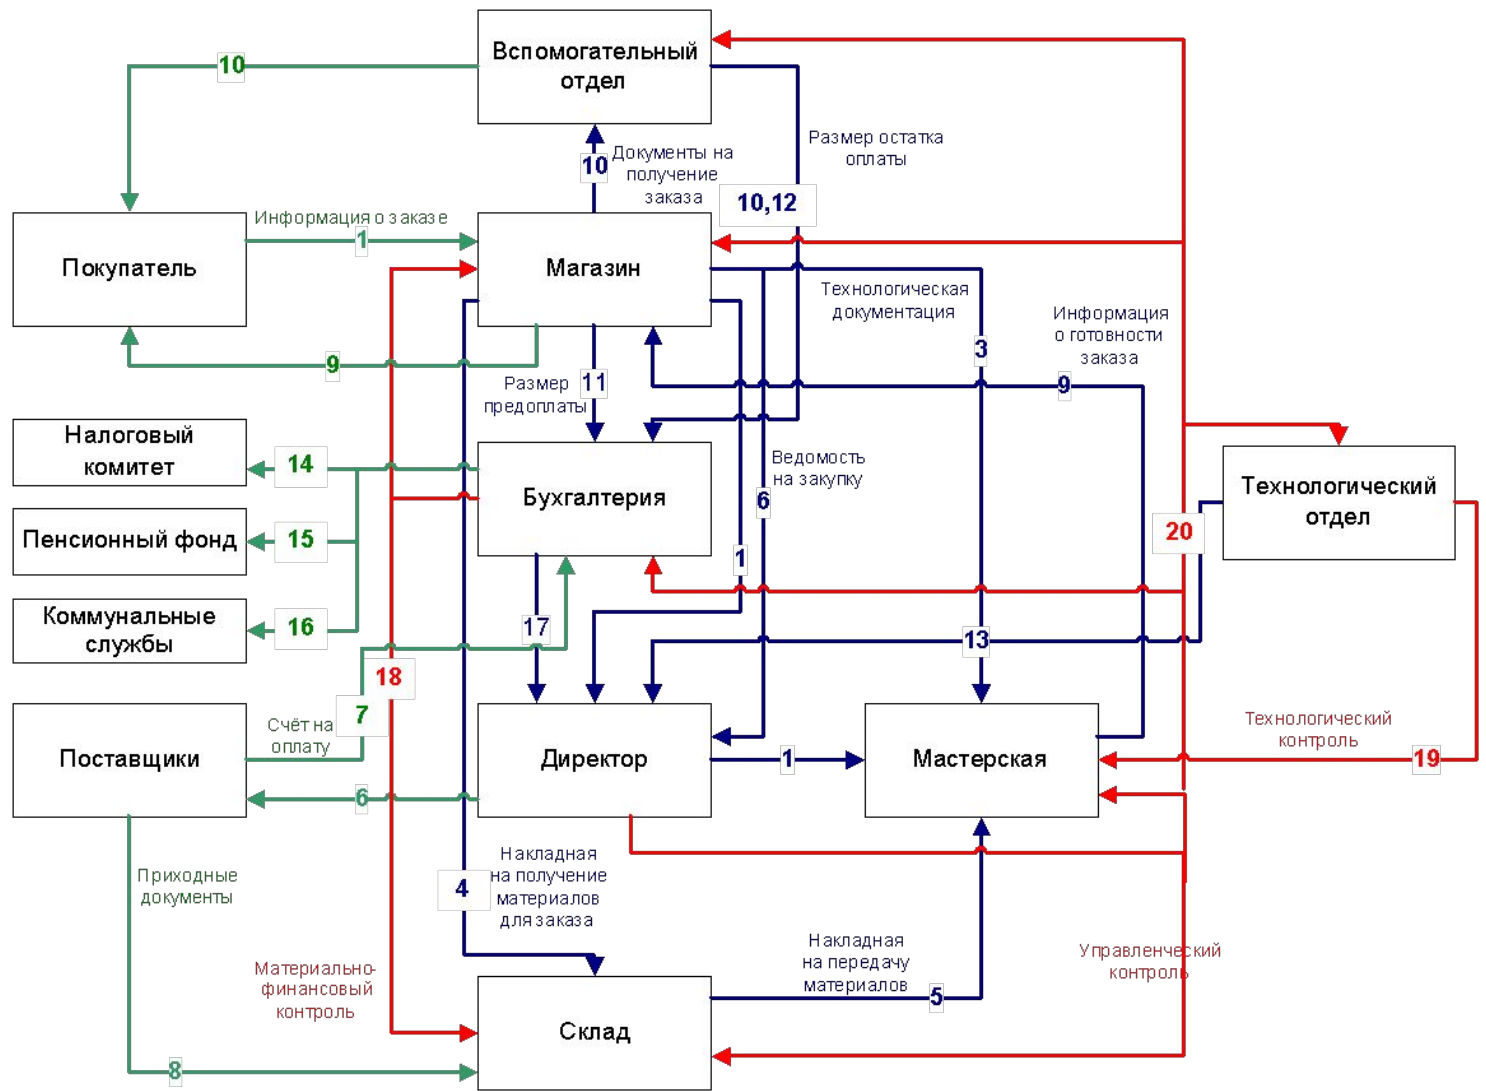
Вспомогательный отдел

10

Размер остатка оплаты

10 Документы на получение заказа

10,12

Покупатель

Информация о заказе

1

Магазин

Технологическая документация

Информация о готовности заказа

3

9

Размер предоплаты

11

9

Налоговый комитет

14

Бухгалтерия

Ведомость на закупку

Технологический отдел

Пенсионный фонд

15

6

20

1

Коммунальные службы

16

17

13

18

Счёт на оплату

7

Технологический контроль

Поставщики

Директор

1

Мастерская

19

6

Приходные документы

Накладная на получение материалов для заказа

4

Накладная на передачу материалов

5

Материально-финансовый контроль

Управленческий контроль

Склад

8